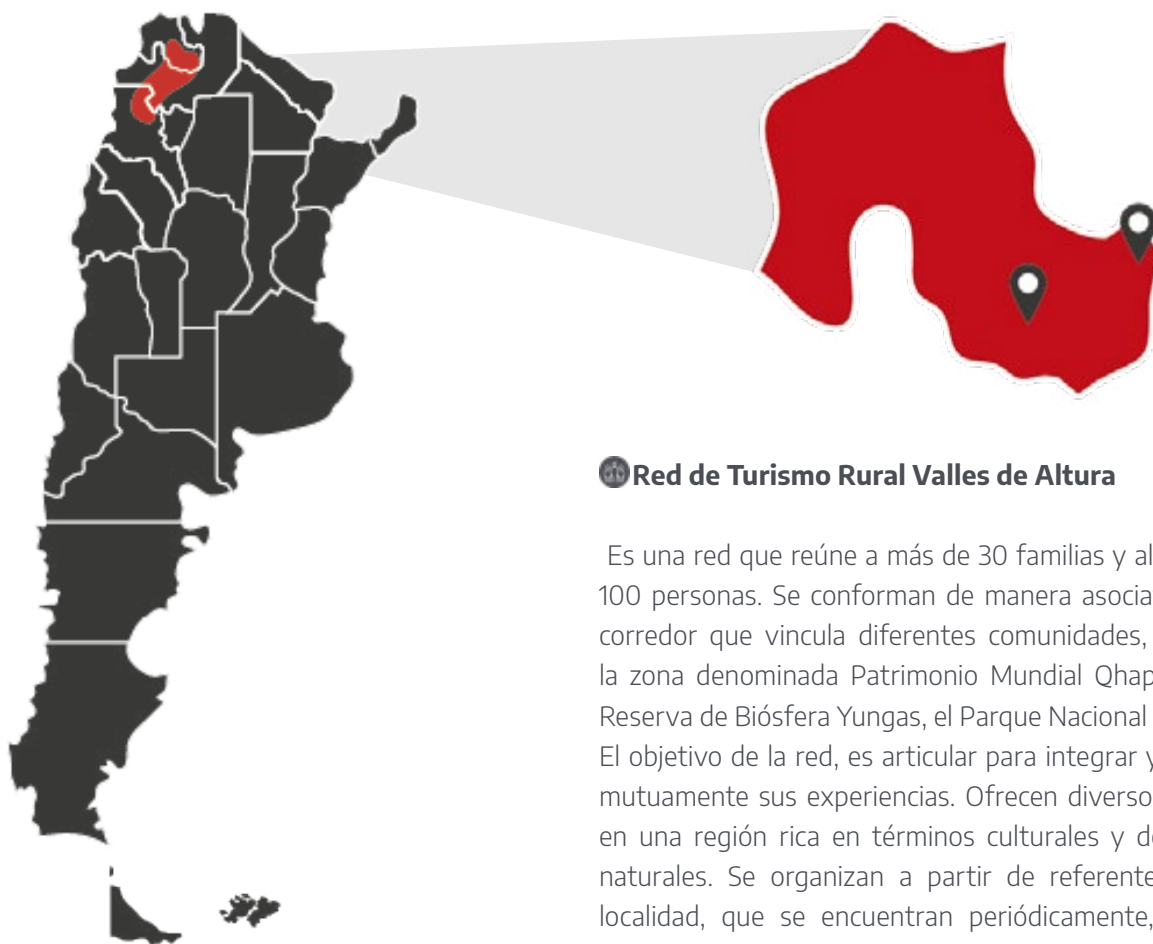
Red de Turismo Rural Valles de Altura

Es una red que reúne a más de 30 familias y al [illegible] 100 personas. Se conforman de manera asocia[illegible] corredor que vincula diferentes comunidades, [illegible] la zona denominada Patrimonio Mundial Qhap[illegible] Reserva de Biósfera Yungas, el Parque Nacional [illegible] El objetivo de la red, es articular para integrar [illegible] mutuamente sus experiencias. Ofrecen diverso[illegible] en una región rica en términos culturales y d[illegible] naturales. Se organizan a partir de referente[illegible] localidad, que se encuentran periódicamente, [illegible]